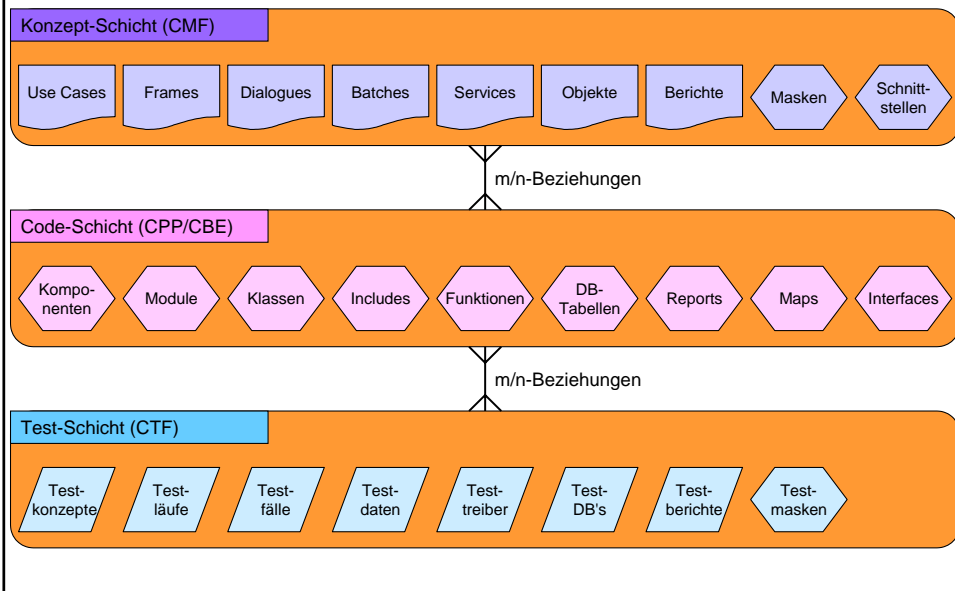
Konzept-Schicht (CMF)

Use Cases

Frames

Dialogues

Batches

Services

Objekte

Berichte

Masken

Schnitt-stellen

m/n-Beziehungen

Code-Schicht (CPP/CBE)

Kompo-nenten

Module

Klassen

Includes

Funktionen

DB-Tabellen

Reports

Maps

Interfaces

m/n-Beziehungen

Test-Schicht (CTF)

Test-konzepte

Test-läufe

Test-fälle

Test-daten

Test-treiber

Test-DB's

Test-berichte

Test-masken